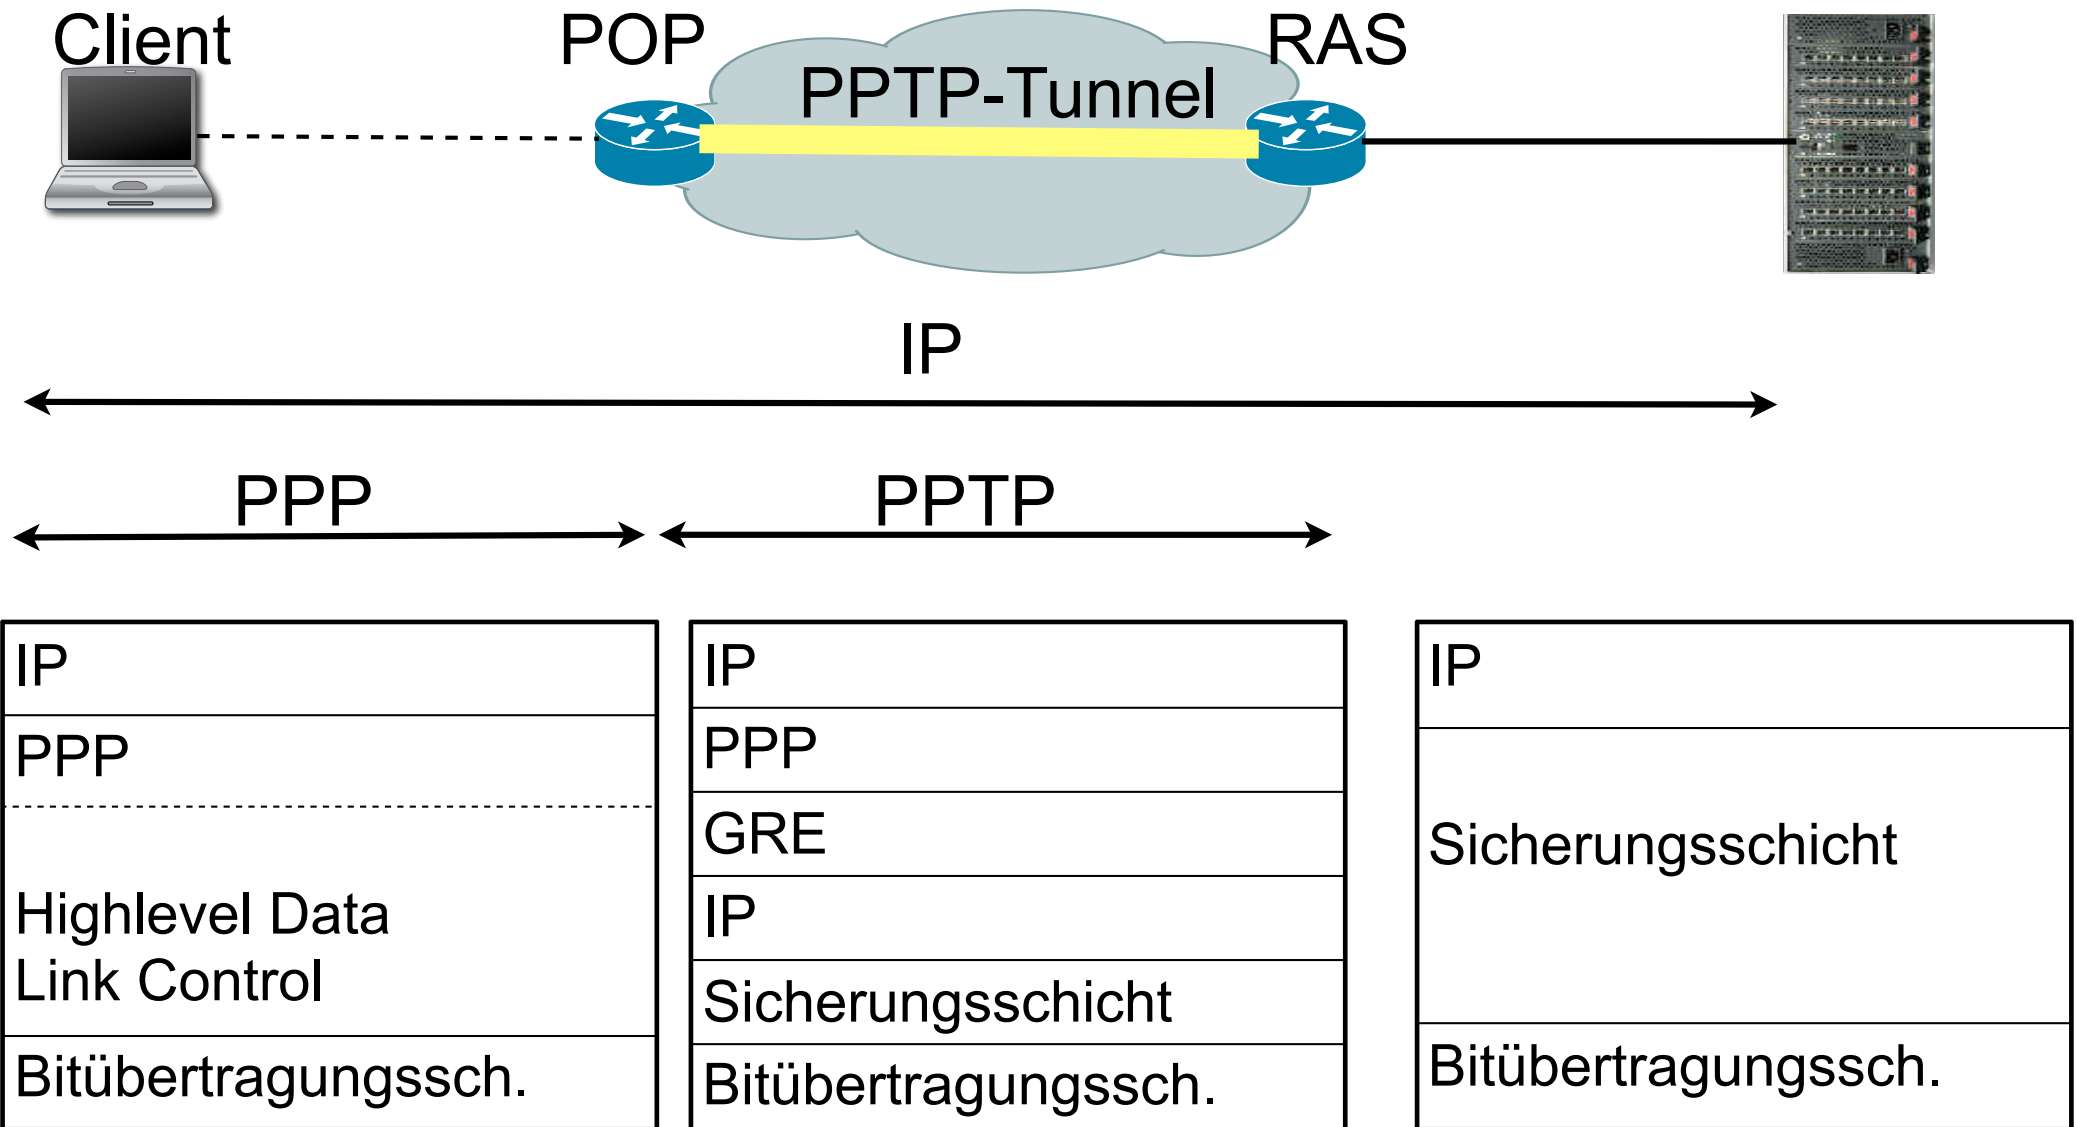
Client

POP

PPTP-Tunnel

RAS

IP

PPP

PPTP

IP

PPP

Highlevel Data Link Control

Bitübertragungssch.

IP

PPP

GRE

IP

Sicherungsschicht

Bitübertragungssch.

IP

Sicherungsschicht

Bitübertragungssch.